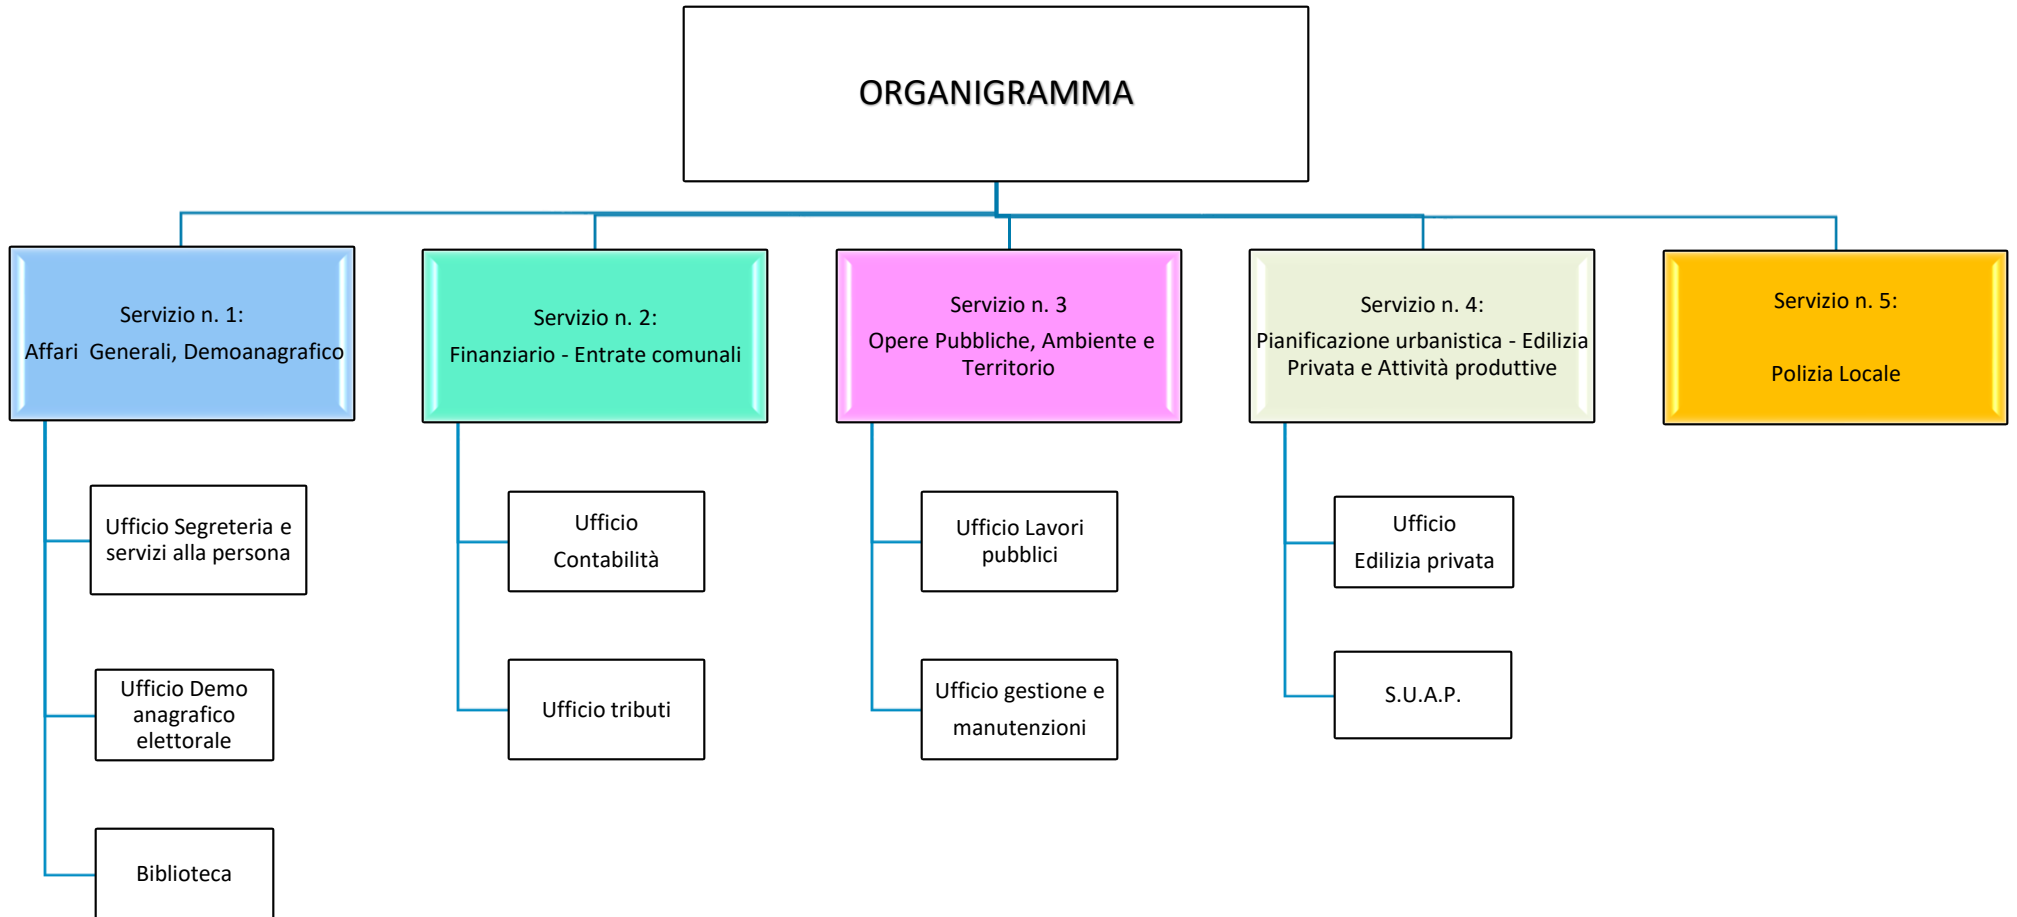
ORGANIGRAMMA

Servizio n. 1:
Affari Generali, Demoanagrafico

Ufficio Segreteria e servizi alla persona

Ufficio Demo anagrafico elettorale

Biblioteca

Servizio n. 2:
Finanziario - Entrate comunali

Ufficio Contabilità

Ufficio tributi

Servizio n. 3
Opere Pubbliche, Ambiente e Territorio

Ufficio Lavori pubblici

Ufficio gestione e manutenzioni

Servizio n. 4:
Pianificazione urbanistica - Edilizia Privata e Attività produttive

Ufficio Edilizia privata

S.U.A.P.

Servizio n. 5:
Polizia Locale